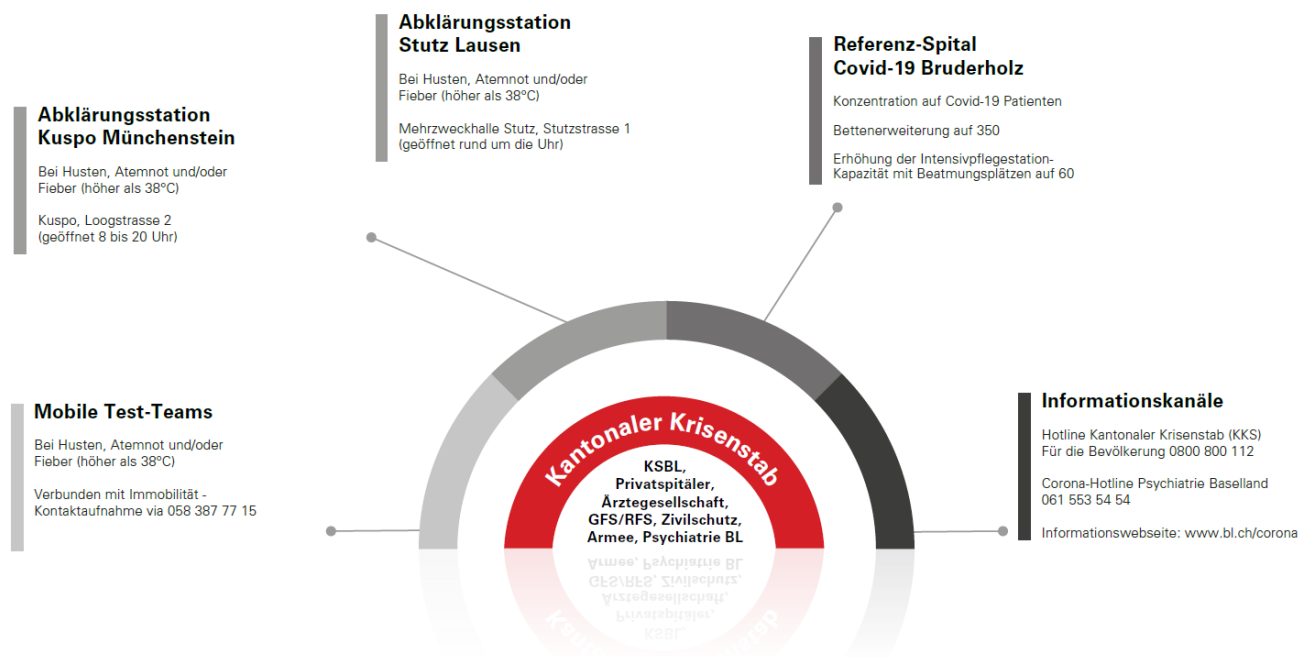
Abklärungsstation
Stutz Lausen

Bei Husten, Atemnot und/oder Fieber (höher als 38°C)

Mehrzweckhalle Stutz, Stutzstrasse 1 (geöffnet rund um die Uhr)

Referenz-Spital
Covid-19 Bruderholz

Konzentration auf Covid-19 Patienten

Bettenerweiterung auf 350

Erhöhung der Intensivpflegestation-Kapazität mit Beatmungsplätzen auf 60

Abklärungsstation
Kuspo Münchenstein

Bei Husten, Atemnot und/oder Fieber (höher als 38°C)

Kuspo, Loogstrasse 2 (geöffnet 8 bis 20 Uhr)

Mobile Test-Teams

Bei Husten, Atemnot und/oder Fieber (höher als 38°C)

Verbunden mit Immobilität - Kontaktaufnahme via 058 387 77 15

Kantonaler Krisenstab

KSBL, Privatspitäler, Ärztegesellschaft, GFS/RFS, Zivilschutz, Armee, Psychiatrie BL

Informationskanäle

Hotline Kantonaler Krisenstab (KKS) Für die Bevölkerung 0800 800 112

Corona-Hotline Psychiatrie Baselland 061 553 54 54

Informationswebseite: www.bl.ch/corona